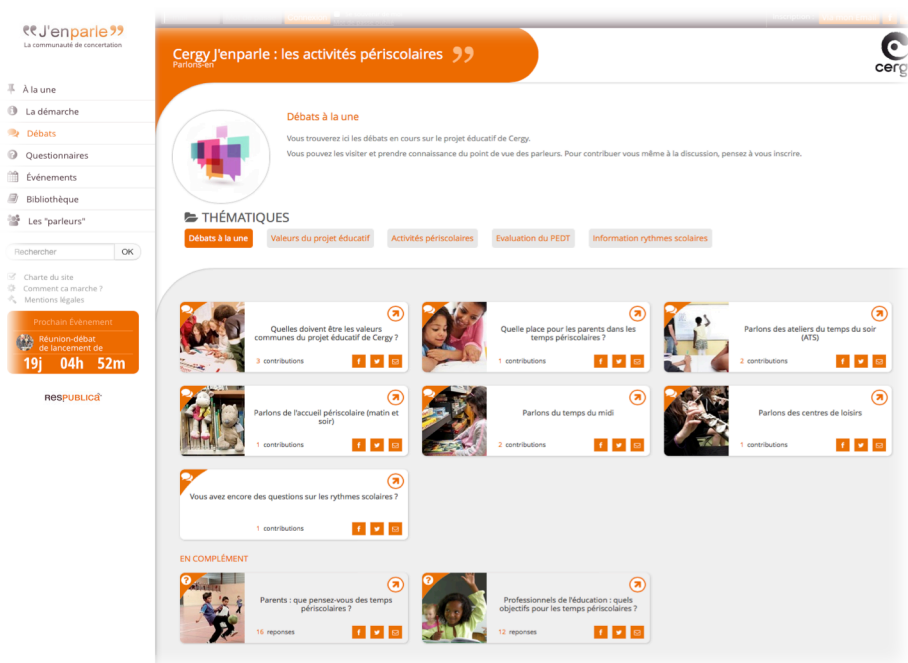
J'enparle
La communauté de concertation

À la une
La démarche
Débats
Questionnaires
Événements
Bibliothèque
Les "parleurs"

Rechercher OK

Charte du site
Comment ca marche ?
Mentions légales

Prochain Événement
Réunion-débat de lancement de
19j 04h 52m

RESPUBLICA

Cergy J'enparle : les activités périscolaires
Parlons-en

cergy

Débats à la une
Vous trouverez ici les débats en cours sur le projet éducatif de Cergy.
Vous pouvez les visiter et prendre connaissance du point de vue des parleurs. Pour contribuer vous même à la discussion, pensez à vous inscrire.

THÉMATIQUES
Débats à la une
Valeurs du projet éducatif
Activités périscolaires
Evaluation du PEDT
Information rythmes scolaires

Quelles doivent être les valeurs communes du projet éducatif de Cergy ?
3 contributions

Quelle place pour les parents dans les temps périscolaires ?
1 contributions

Parlons des ateliers du temps du soir (ATS)
2 contributions

Parlons de l'accueil périscolaire (matin et soir)
1 contributions

Parlons du temps du midi
2 contributions

Parlons des centres de loisirs
1 contributions

Vous avez encore des questions sur les rythmes scolaires ?
1 contributions

EN COMPLÉMENT

Parents : que pensez-vous des temps périscolaires ?
16 reponses

Professionnels de l'éducation : quels objectifs pour les temps périscolaires ?
12 reponses